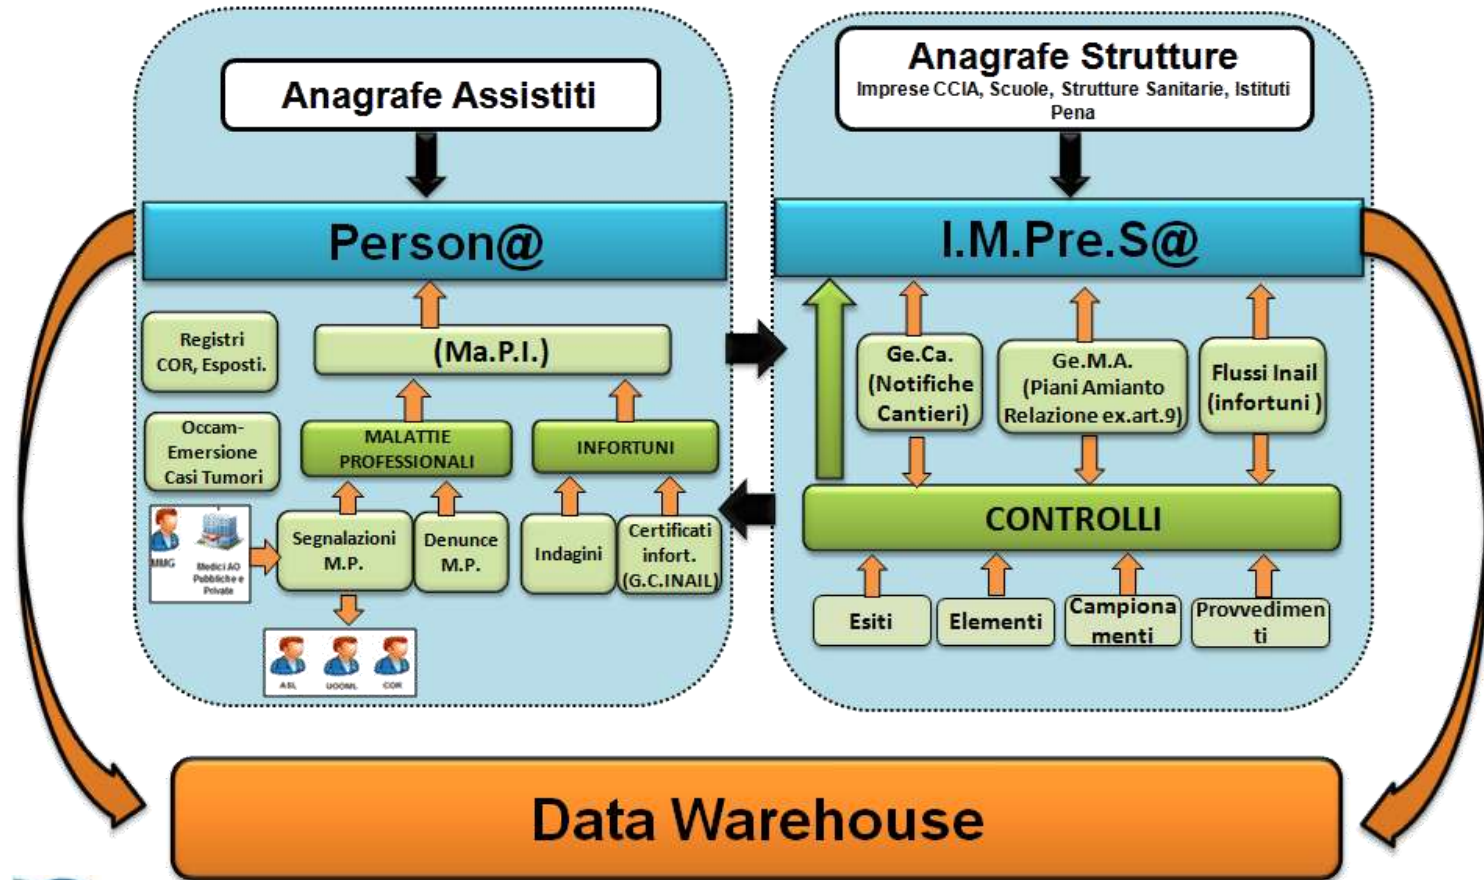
Anagrafe Assistiti

Person@

Registri COR, Esposti.

(Ma.P.I.)

Occam-Emersione Casi Tumori

MALATTIE PROFESSIONALI

INFORTUNI

MMG

Medici AO Pubbliche e Private

Segnalazioni M.P.

Denunce M.P.

Indagini

Certificati infort. (G.C.INAIL)

ASL

UOOML

COR

Anagrafe Strutture
Imprese CCIA, Scuole, Strutture Sanitarie, Istituti Pena

I.M.Pre.S@

Ge.Ca. (Notifiche Cantieri)

Ge.M.A. (Piani Amianto Relazione ex.art.9)

Flussi Inail (infortuni )

CONTROLLI

Esiti

Elementi

Campionamenti

Provvedimenti

Data Warehouse